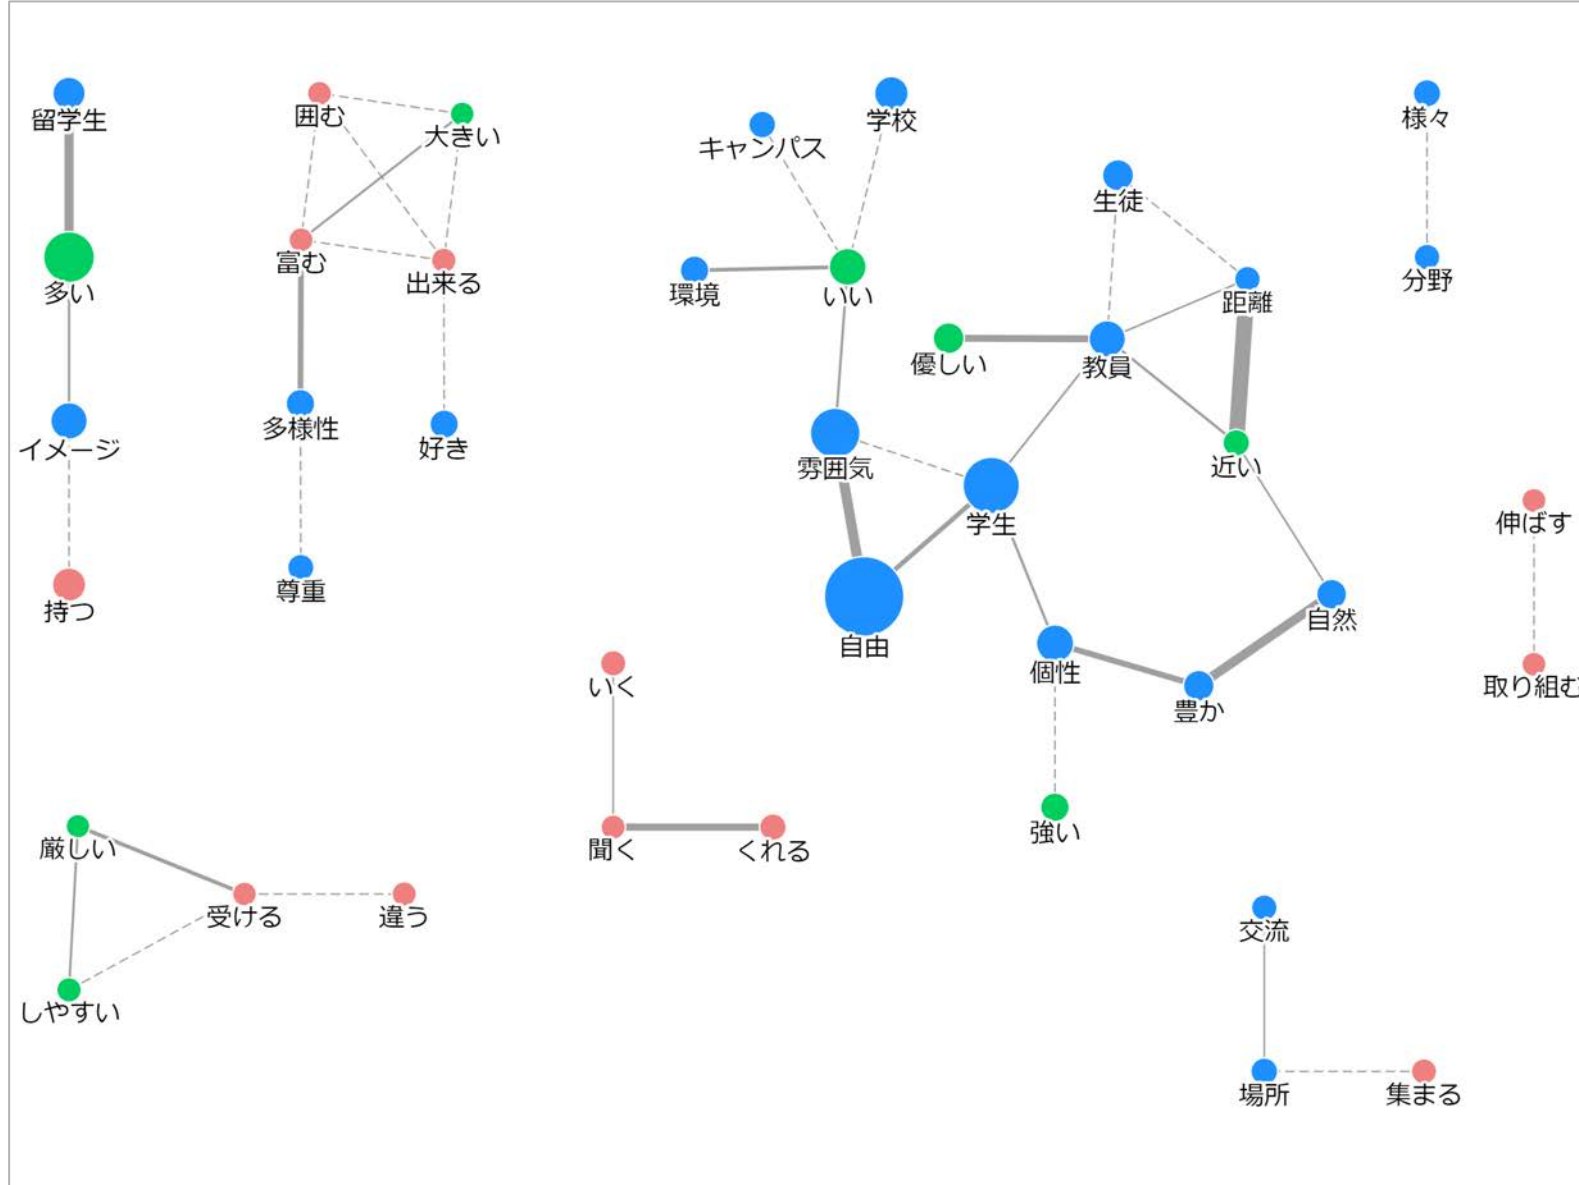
留学生
多い
イメージ
持つ
囲む
大きい
富む
出来る
多様性
好き
尊重
キャンパス
学校
環境
いい
生徒
距離
優しい
教員
近い
雰囲気
学生
自由
個性
豊か
自然
強い
様々
分野
伸ばす
取り組む
いく
聞く
くれる
厳しい
受ける
違う
しやすい
交流
場所
集まる